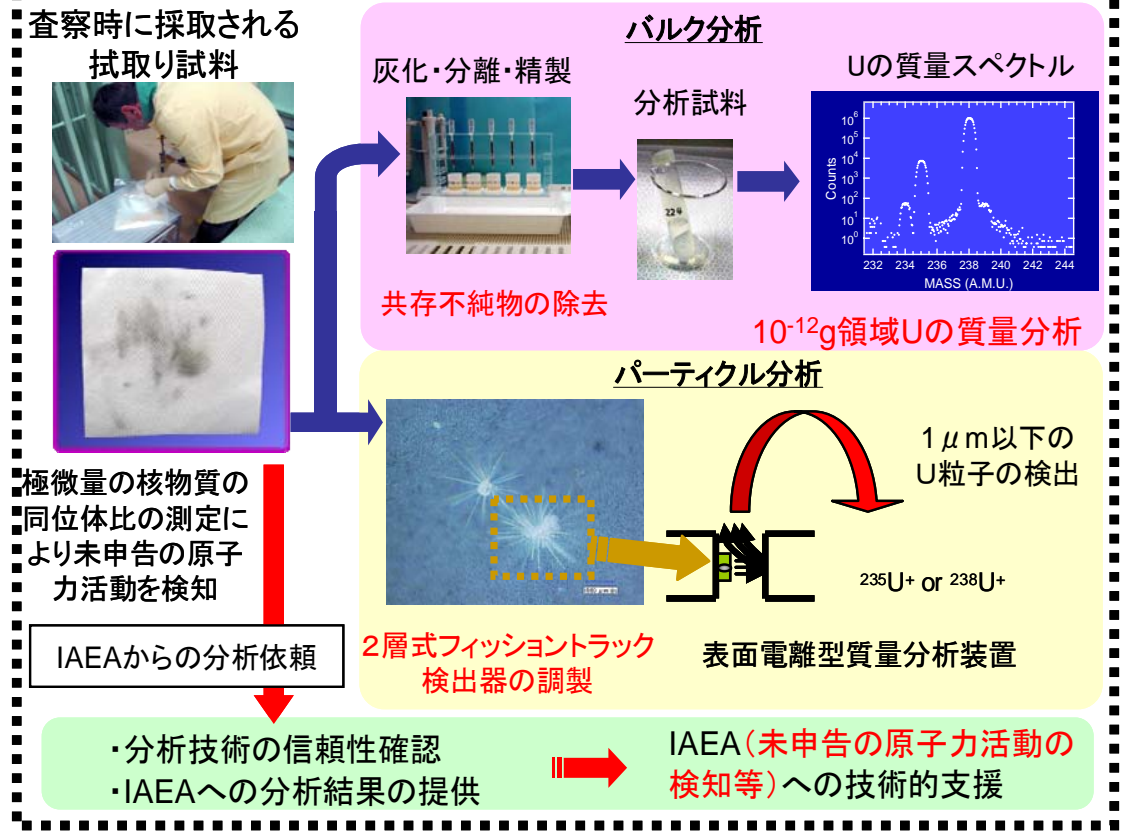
査察時に採取される拭取り試料

バルク分析

灰化・分離・精製

分析試料

Uの質量スペクトル

224

$10^6$
$10^5$
$10^4$
$10^3$
$10^2$
$10^1$
$10^0$
Counts
232 234 236 238 240 242 244
MASS (A.M.U.)

共存不純物の除去

$10^{-12}$g領域Uの質量分析

パーティクル分析

1μm以下のU粒子の検出

極微量の核物質の同位体比の測定により未申告の原子力活動を検知

$^{235}U^{+}$ or $^{238}U^{+}$

IAEAからの分析依頼

2層式フィッションントラック検出器の調製

表面電離型質量分析装置

・分析技術の信頼性確認
・IAEAへの分析結果の提供

IAEA（未申告の原子力活動の検知等）への技術的支援